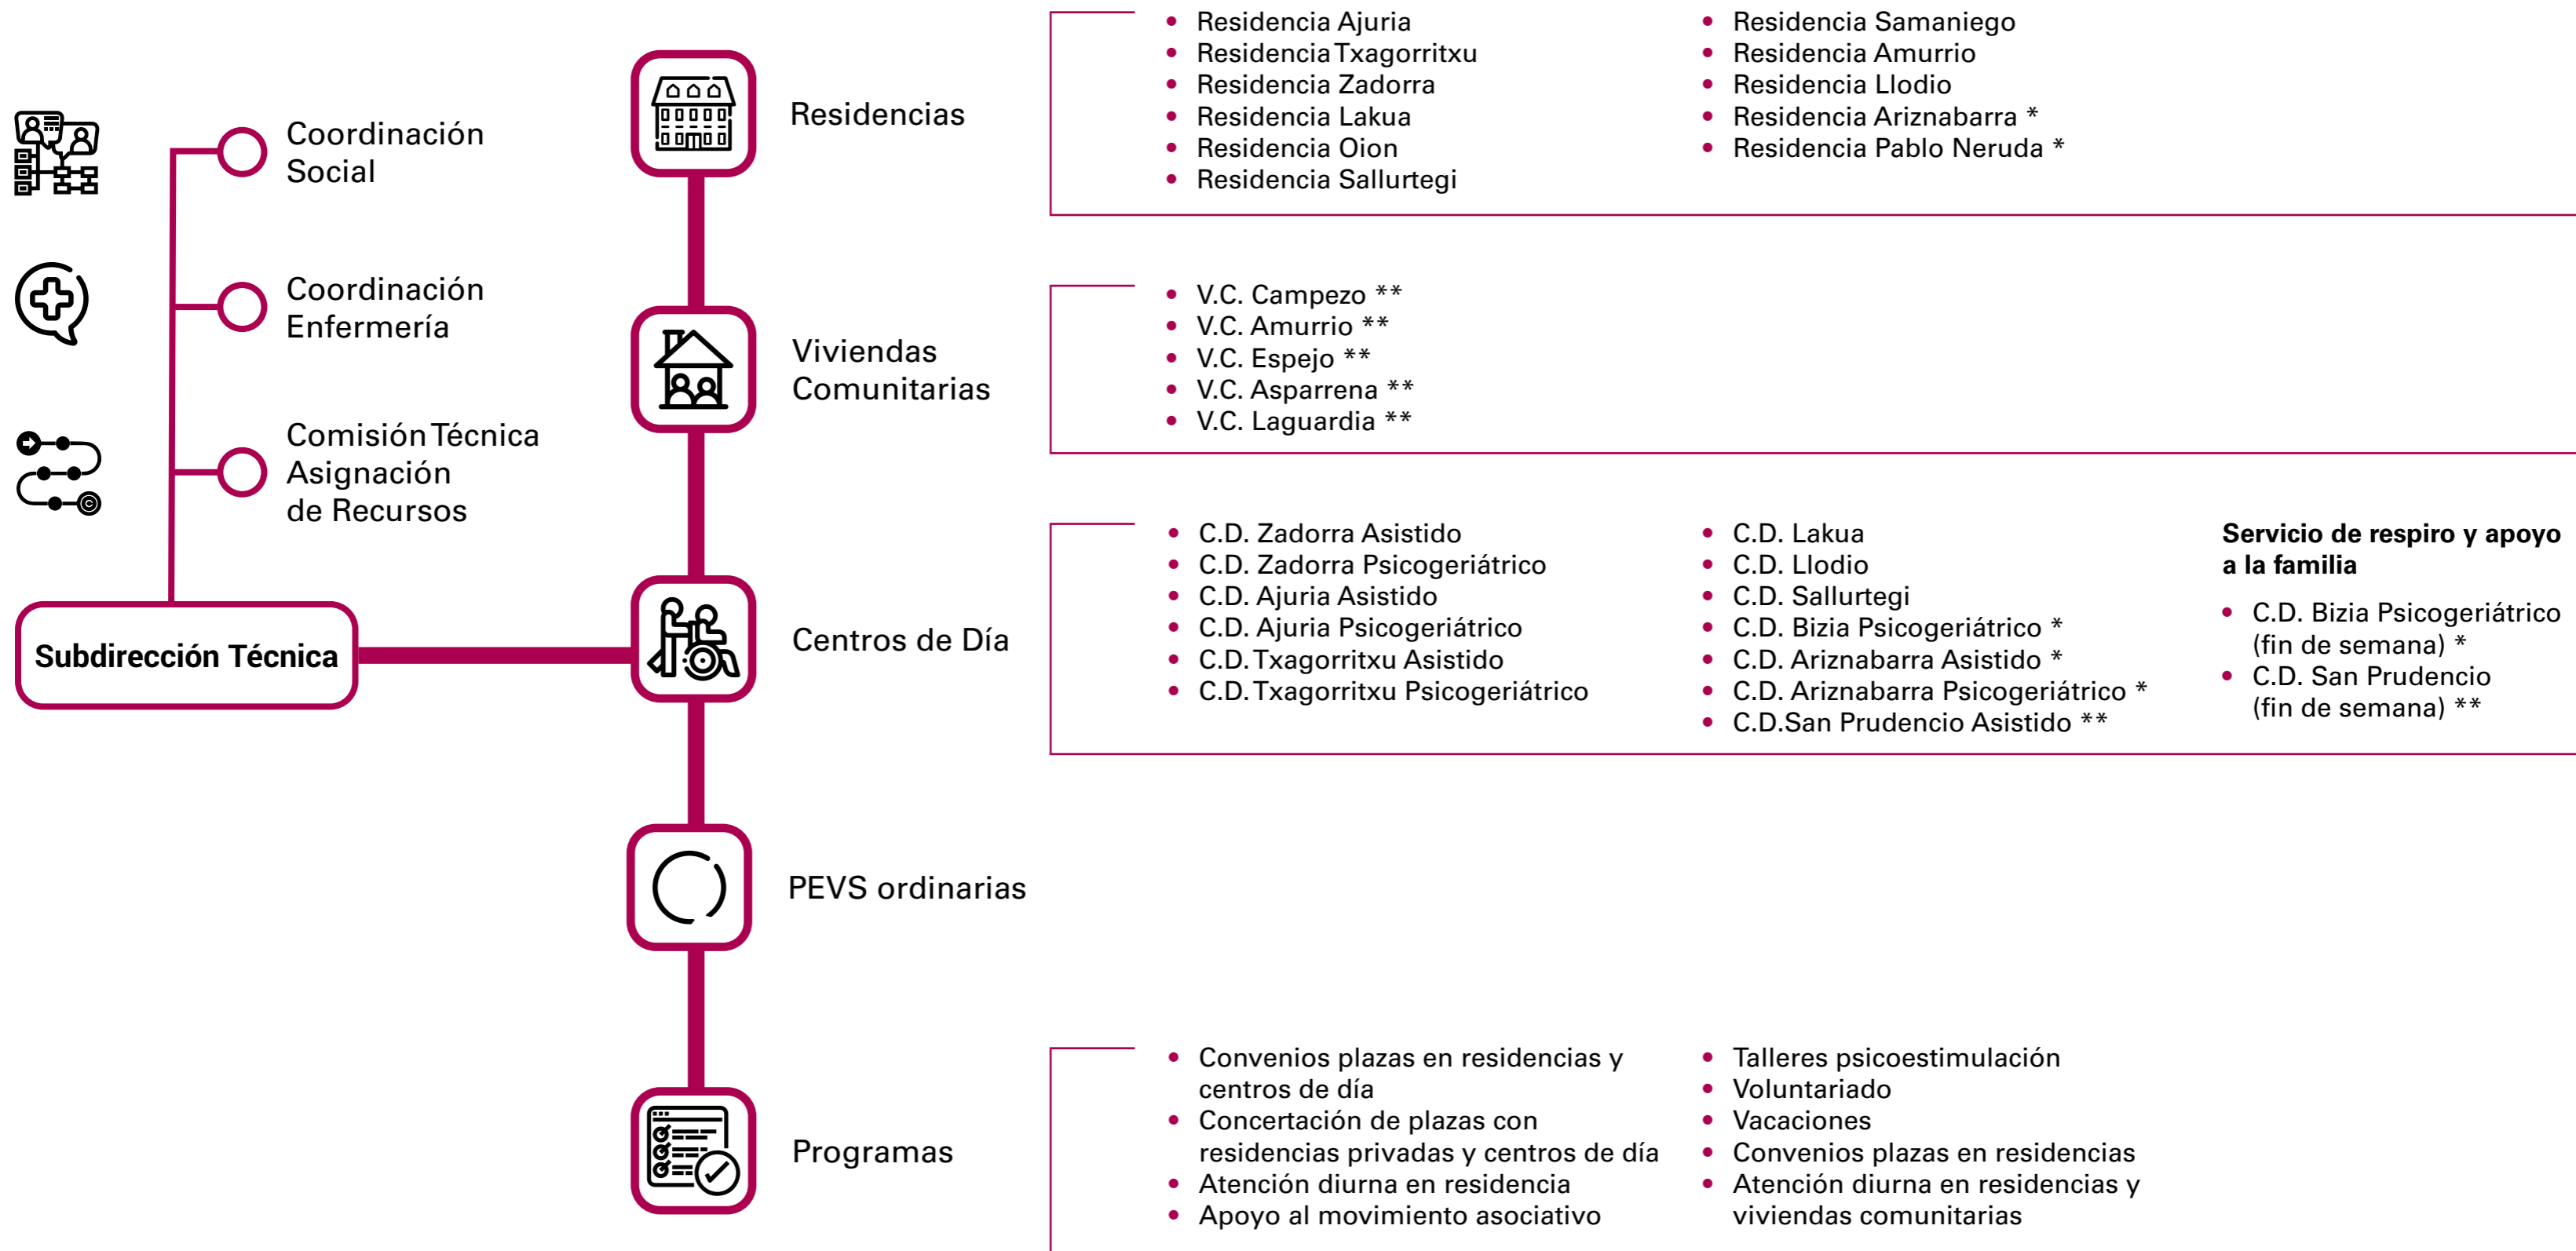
Coordinación Social

Coordinación Enfermería

Comisión Técnica Asignación de Recursos

Subdirección Técnica

Residencias

- Residencia Ajuria
- Residencia Txagorritxu
- Residencia Zadorra
- Residencia Lakua
- Residencia Oion
- Residencia Sallurtegi

- Residencia Samaniego
- Residencia Amurrio
- Residencia Llodio
- Residencia Ariznabarra *
- Residencia Pablo Neruda *

Viviendas Comunitarias

- V.C. Campezo **
- V.C. Amurrio **
- V.C. Espejo **
- V.C. Asparrena **
- V.C. Laguardia **

Centros de Día

- C.D. Zadorra Asistido
- C.D. Zadorra Psicogeriátrico
- C.D. Ajuria Asistido
- C.D. Ajuria Psicogeriátrico
- C.D. Txagorritxu Asistido
- C.D. Txagorritxu Psicogeriátrico

- C.D. Lakua
- C.D. Llodio
- C.D. Sallurtegi
- C.D. Bizia Psicogeriátrico *
- C.D. Ariznabarra Asistido *
- C.D. Ariznabarra Psicogeriátrico *
- C.D.San Prudencio Asistido **

**Servicio de respiro y apoyo a la familia**

- C.D. Bizia Psicogeriátrico (fin de semana) *
- C.D. San Prudencio (fin de semana) **

PEVS ordinarias

Programas

- Convenios plazas en residencias y centros de día
- Concertación de plazas con residencias privadas y centros de día
- Atención diurna en residencia
- Apoyo al movimiento asociativo

- Talleres psicoestimulación
- Voluntariado
- Vacaciones
- Convenios plazas en residencias
- Atención diurna en residencias y viviendas comunitarias